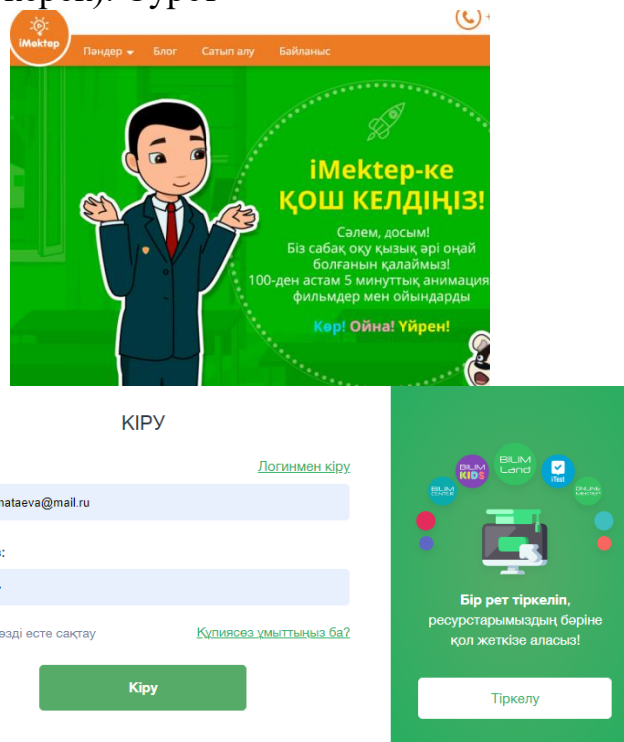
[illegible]). Сурет

iMektep

Пәндер Блог Сатып алу Байланыс

iMektep-ке ҚОШ КЕЛДІҢІЗ!

Сәлем, досым! Біз сабақ оқу қызық әрі оңай болғанын қалаймыз! 100-ден астам 5 минуттық анимация фильмдер мен ойындарды

Көр! Ойна! Үйрен!

КІРУ

Логинмен кіру

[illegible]nataeva@mail.ru

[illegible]:

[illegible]ізді есте сақтау

Құпиясөз ұмыттыңыз ба?

Кіру

BILIM CENTER

BILIM KIDS

BILIM Land

iTest

ONLINE MEKTEP

Бір рет тіркеліп, ресурстарымыздың бәріне қол жеткізе аласыз!

Тіркелу